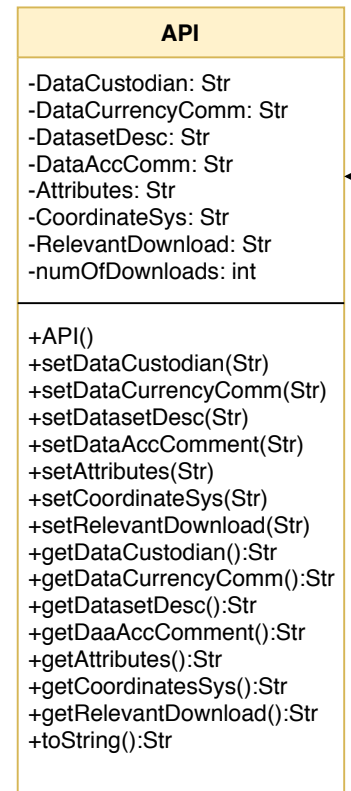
API

-DataCustodian: Str
-DataCurrencyComm: Str
-DatasetDesc: Str
-DataAccComm: Str
-Attributes: Str
-CoordinateSys: Str
-RelevantDownload: Str
-numOfDownloads: int

+API()
+setDataCustodian(Str)
+setDataCurrencyComm(Str)
+setDatasetDesc(Str)
+setDataAccComment(Str)
+setAttributes(Str)
+setCoordinateSys(Str)
+setRelevantDownload(Str)
+getDataCustodian():Str
+getDataCurrencyComm():Str
+getDatasetDesc():Str
+getDaaAccComment():Str
+getAttributes():Str
+getCoordinatesSys():Str
+getRelevantDownload():Str
+toString():Str